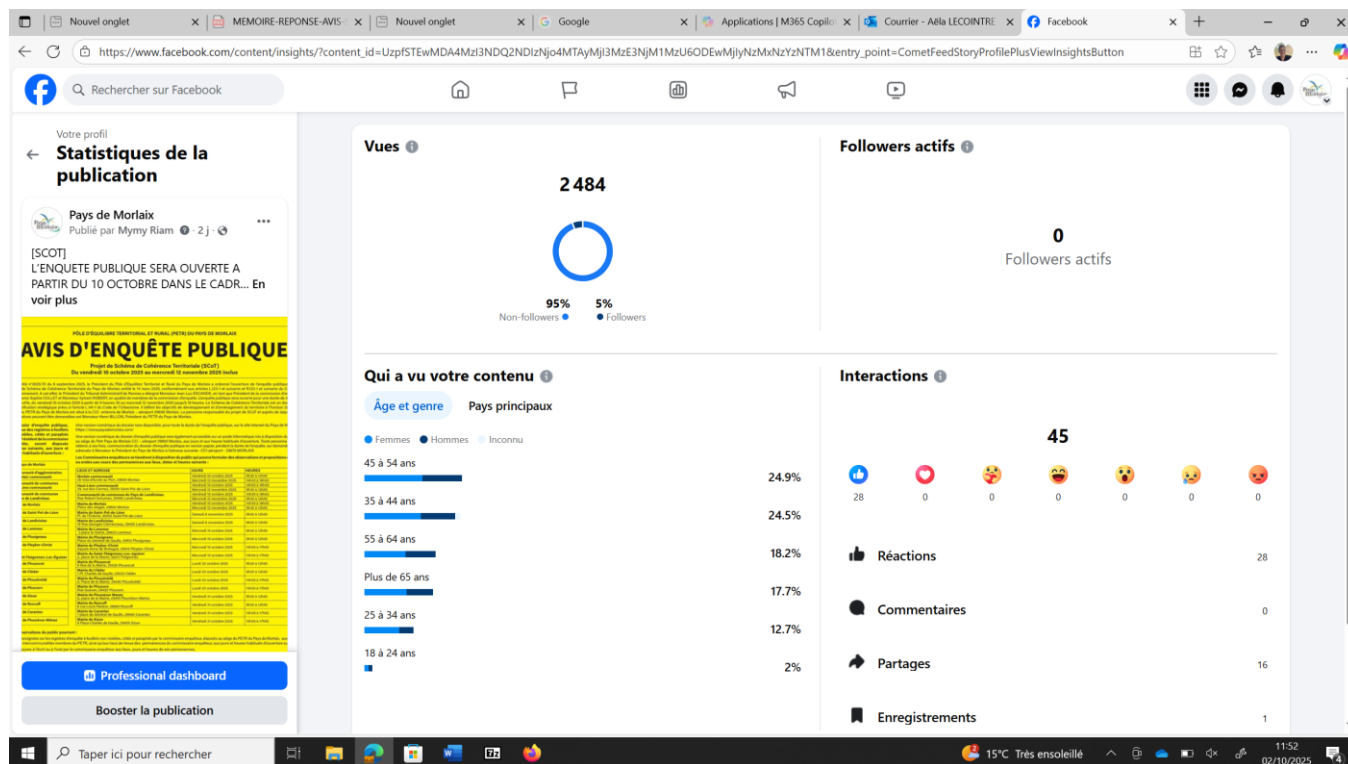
Nouvel onglet
MEMOIRE-REPONSE-AVIS
Nouvel onglet
Google
Applications | M365 Copilot
Courrier - Aëla LECOINTRE
Facebook

https://www.facebook.com/content/insights/?content_id=UzpfSTEwMDA4MzI3NDQ2NDIzNjo4MTAyMjI3MzE3NjM1MzU6ODEwMjIyNzMxNzYzNTM1&entry_point=CometFeedStoryProfilePlusViewInsightsButton

Rechercher sur Facebook

Votre profil
Statistiques de la publication

Pays de Morlaix
Publié par Mymy Riam · 2 j ·

[SCOT]
L'ENQUETE PUBLIQUE SERA OUVERTE A PARTIR DU 10 OCTOBRE DANS LE CADR... En voir plus

PÔLE D'ÉQUILIBRE TERRITORIAL ET RURAL (PETR) DU PAYS DE MORLAIX
AVIS D'ENQUÊTE PUBLIQUE
Projet de Schéma de Cohérence Territoriale (SCoT)
Du vendredi 10 octobre 2025 au mercredi 12 novembre 2025 inclus

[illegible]

Professional dashboard
Booster la publication

Vues
2 484
95%
Non-followers
5%
Followers

Followers actifs
0
Followers actifs

Qui a vu votre contenu
Âge et genre
Pays principaux
Femmes
Hommes
Inconnu
45 à 54 ans
24.9%
35 à 44 ans
24.5%
55 à 64 ans
18.2%
Plus de 65 ans
17.7%
25 à 34 ans
12.7%
18 à 24 ans
2%

Interactions
45
28 0 0 0 0 0 0
Réactions 28
Commentaires 0
Partages 16
Enregistrements 1

Taper ici pour rechercher
15°C Très ensoleillé
11:52
02/10/2025